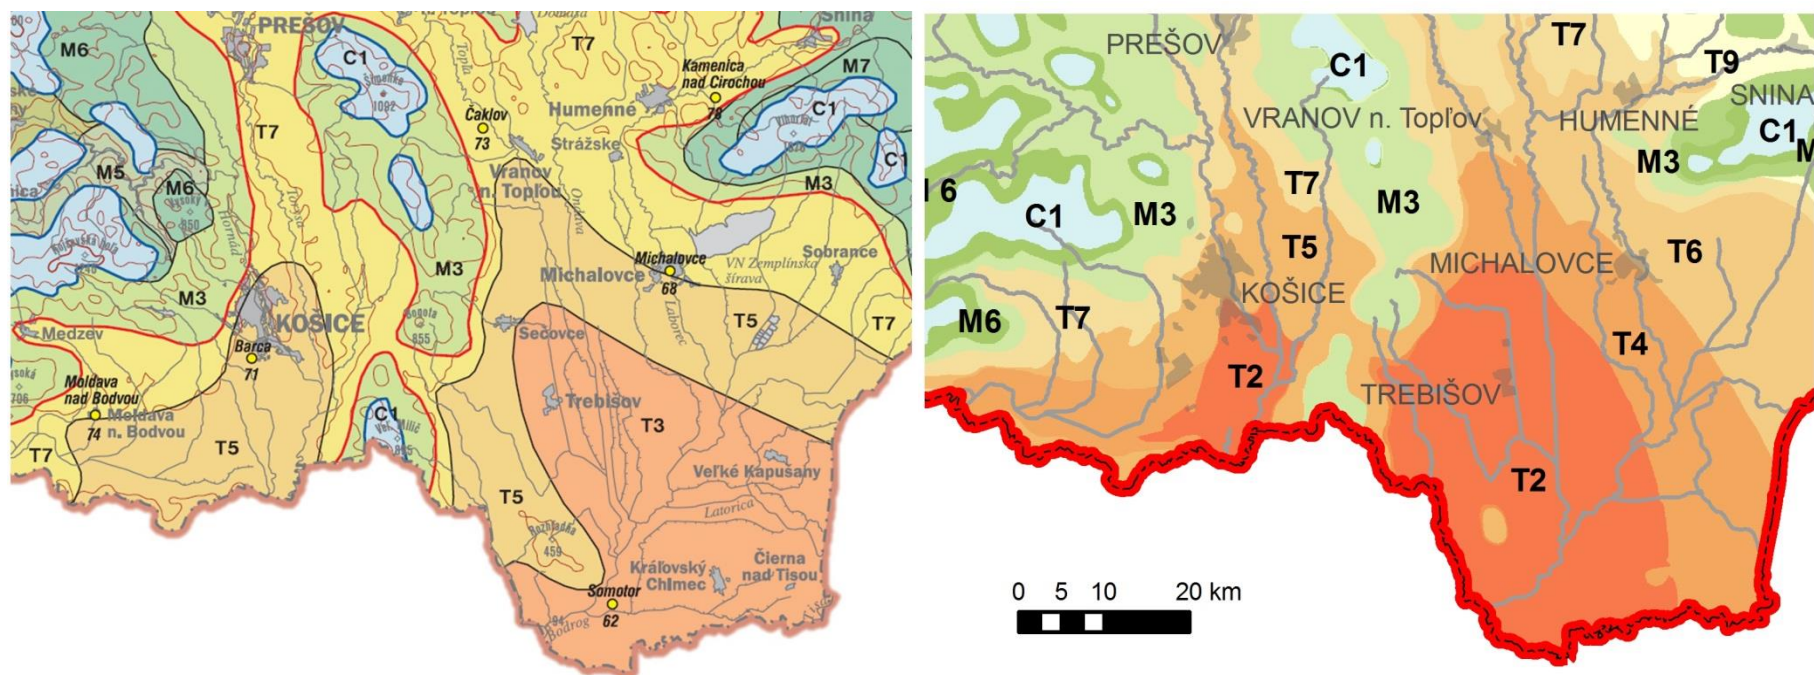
PREŠOV
M6
C1
T7
Kamenica nad Cirochou
78
M7
Snina
Šimonka
1092
Čaklov
73
Humenné
C1
Vihorlat
1076
C1
T7
Topľa
Strážske
M5
M6
Vysoký
850
Hornád
Vranov n. Topľou
Ondava
M3
Michalovce
68
Sobrance
VN Zemplínska šírava
M3
M3
KOŠICE
Bogota
855
Medzev
Barca
71
Sečovce
Laborec
T5
T7
Moldava nad Bodvou
74
Moldava n. Bodvou
C1
Veľký Milič
895
Trebišov
T3
T5
T7
Veľké Kapušany
T5
Latorica
Roztoky
459
Kráľovský Chlmec
Čierna nad Tisou
Somotor
62
Bodrog
Tisa

PREŠOV
C1
T7
T9
SNINA
VRANOV n. Topľov
HUMENNÉ
C1
M3
6
C1
M3
T7
M3
T5
MICHALOVCE
T6
KOŠICE
M6
T7
T4
T2
TREBIŠOV
T2
0 5 10 20 km